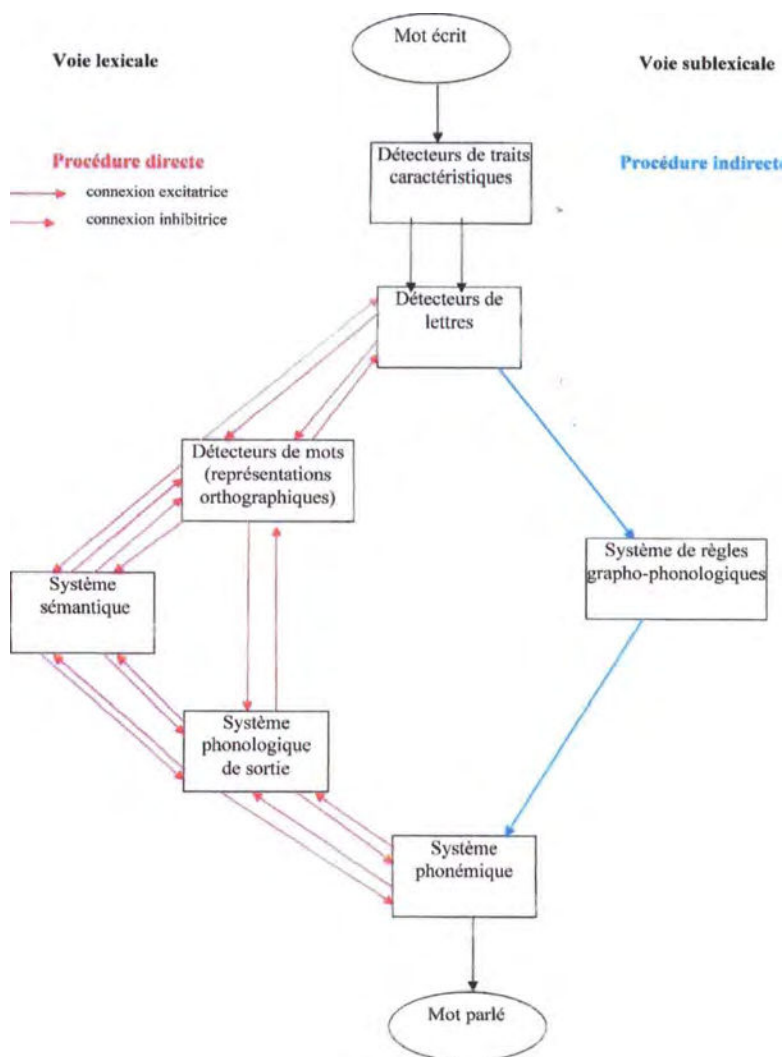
Mot écrit

Voie lexicale

Voie sublexicale

Procédure directe

connexion excitatrice

connexion inhibitrice

Procédure indirecte

Détecteurs de traits caractéristiques

Détecteurs de lettres

Détecteurs de mots (représentations orthographiques)

Système de règles grapho-phonologiques

Système sémantique

Système phonologique de sortie

Système phonémique

Mot parlé